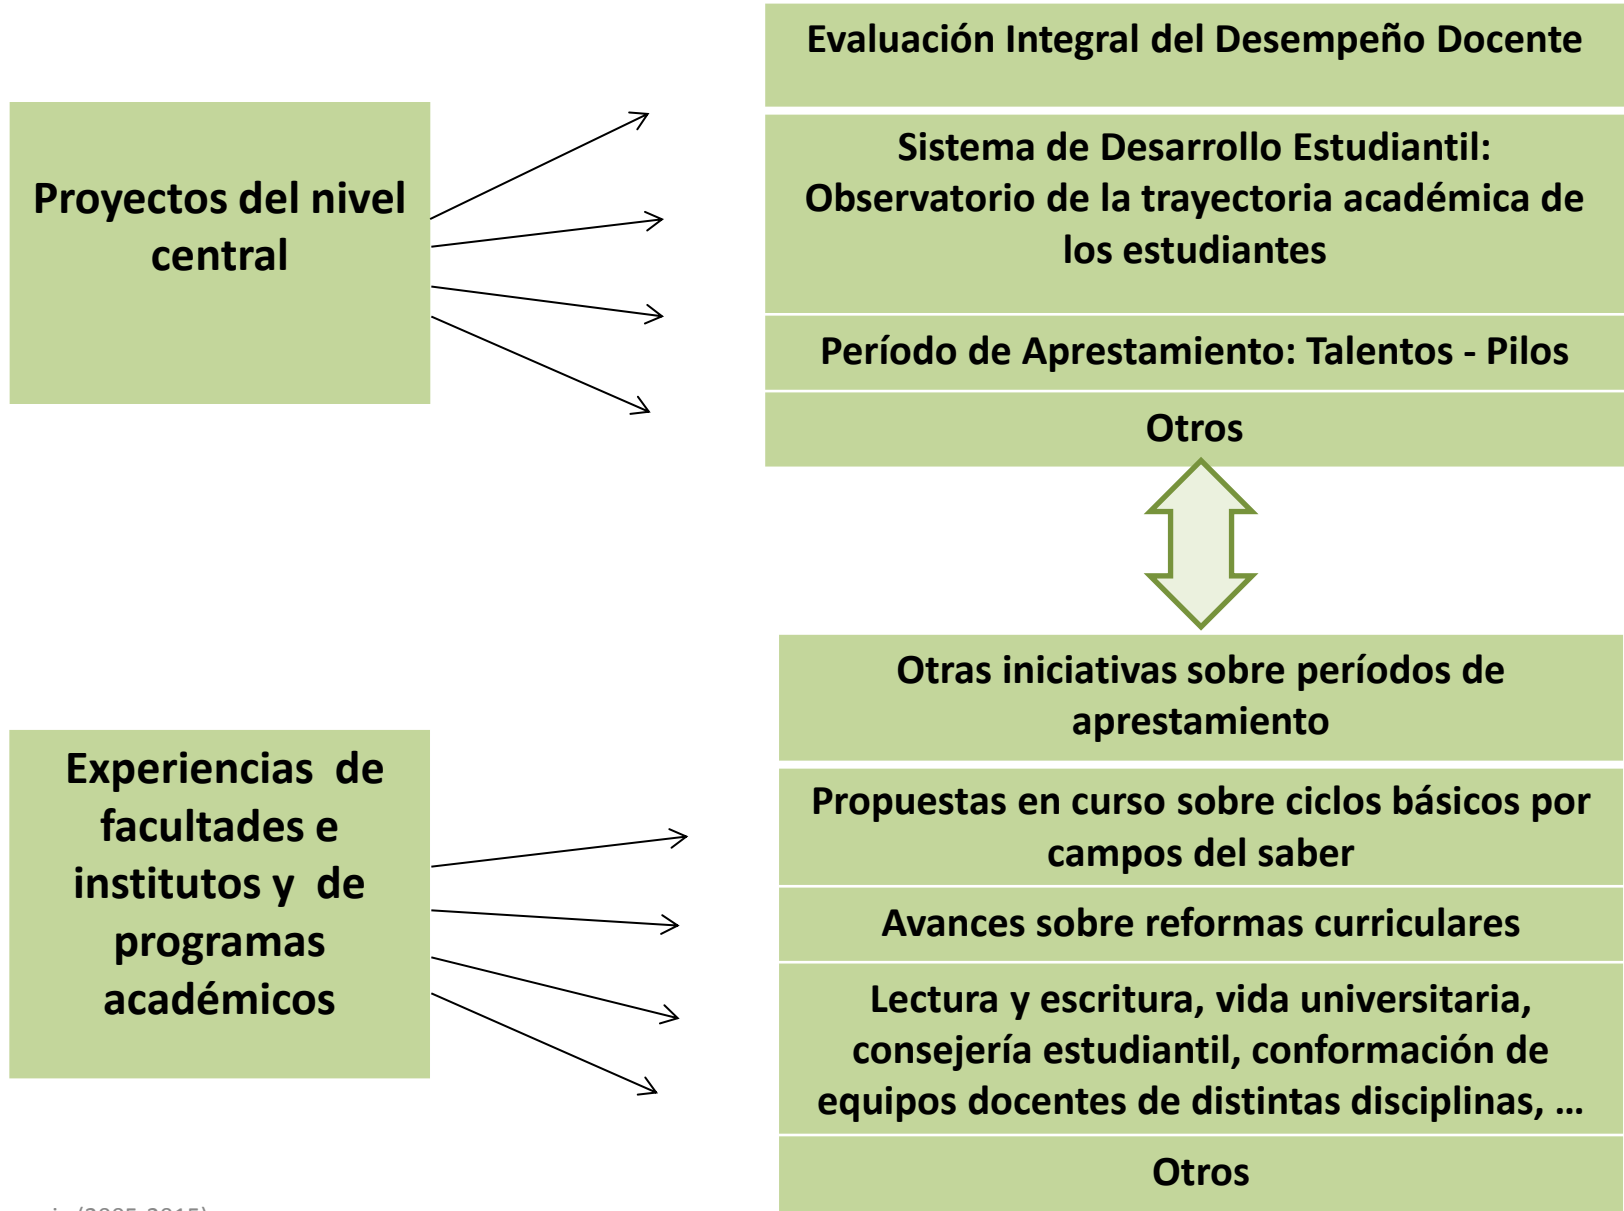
Proyectos del nivel central

Evaluación Integral del Desempeño Docente

Sistema de Desarrollo Estudiantil: Observatorio de la trayectoria académica de los estudiantes

Período de Aprestamiento: Talentos - Pilos

Otros

Experiencias de facultades e institutos y de programas académicos

Otras iniciativas sobre períodos de aprestamiento

Propuestas en curso sobre ciclos básicos por campos del saber

Avances sobre reformas curriculares

Lectura y escritura, vida universitaria, consejería estudiantil, conformación de equipos docentes de distintas disciplinas, …

Otros

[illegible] (2005-2015)